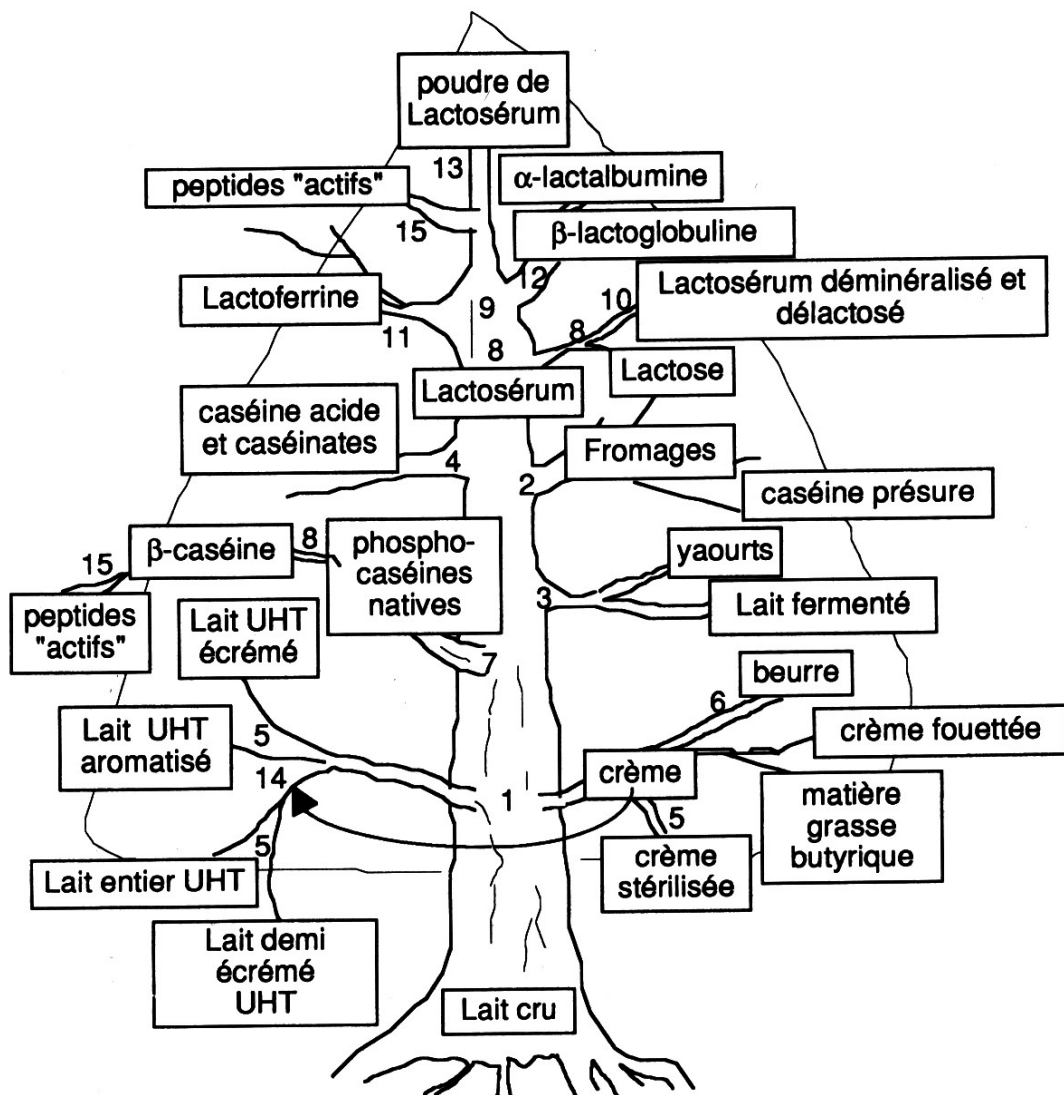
poudre de Lactosérum

13

peptides "actifs"

$\alpha$-lactalbumine

15

$\beta$-lactoglobuline

12

Lactoferrine

9

10

Lactosérum déminéralisé et délactosé

11

8

8

Lactosérum

Lactose

caséine acide et caséinates

Fromages

4

2

caséine présure

15

$\beta$-caséine

8

phospho-caséines natives

yaourts

3

Lait fermenté

peptides "actifs"

Lait UHT écrémé

7

beurre

6

Lait UHT aromatisé

5

crème fouettée

14

crème

1

matière grasse butyrique

5

5

crème stérilisée

Lait entier UHT

Lait demi écrémé UHT

Lait cru